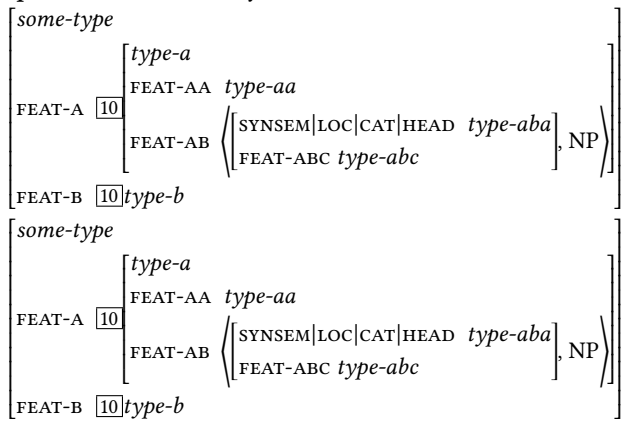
some-type

FEAT-A $\boxed{10}$ type-a
FEAT-AA type-aa
FEAT-AB $\langle$ [SYNSEM|LOC|CAT|HEAD type-aba, FEAT-ABC type-abc], NP $\rangle$

FEAT-B $\boxed{10}$ type-b

some-type

FEAT-A $\boxed{10}$ type-a
FEAT-AA type-aa
FEAT-AB $\langle$ [SYNSEM|LOC|CAT|HEAD type-aba, FEAT-ABC type-abc], NP $\rangle$

FEAT-B $\boxed{10}$ type-b